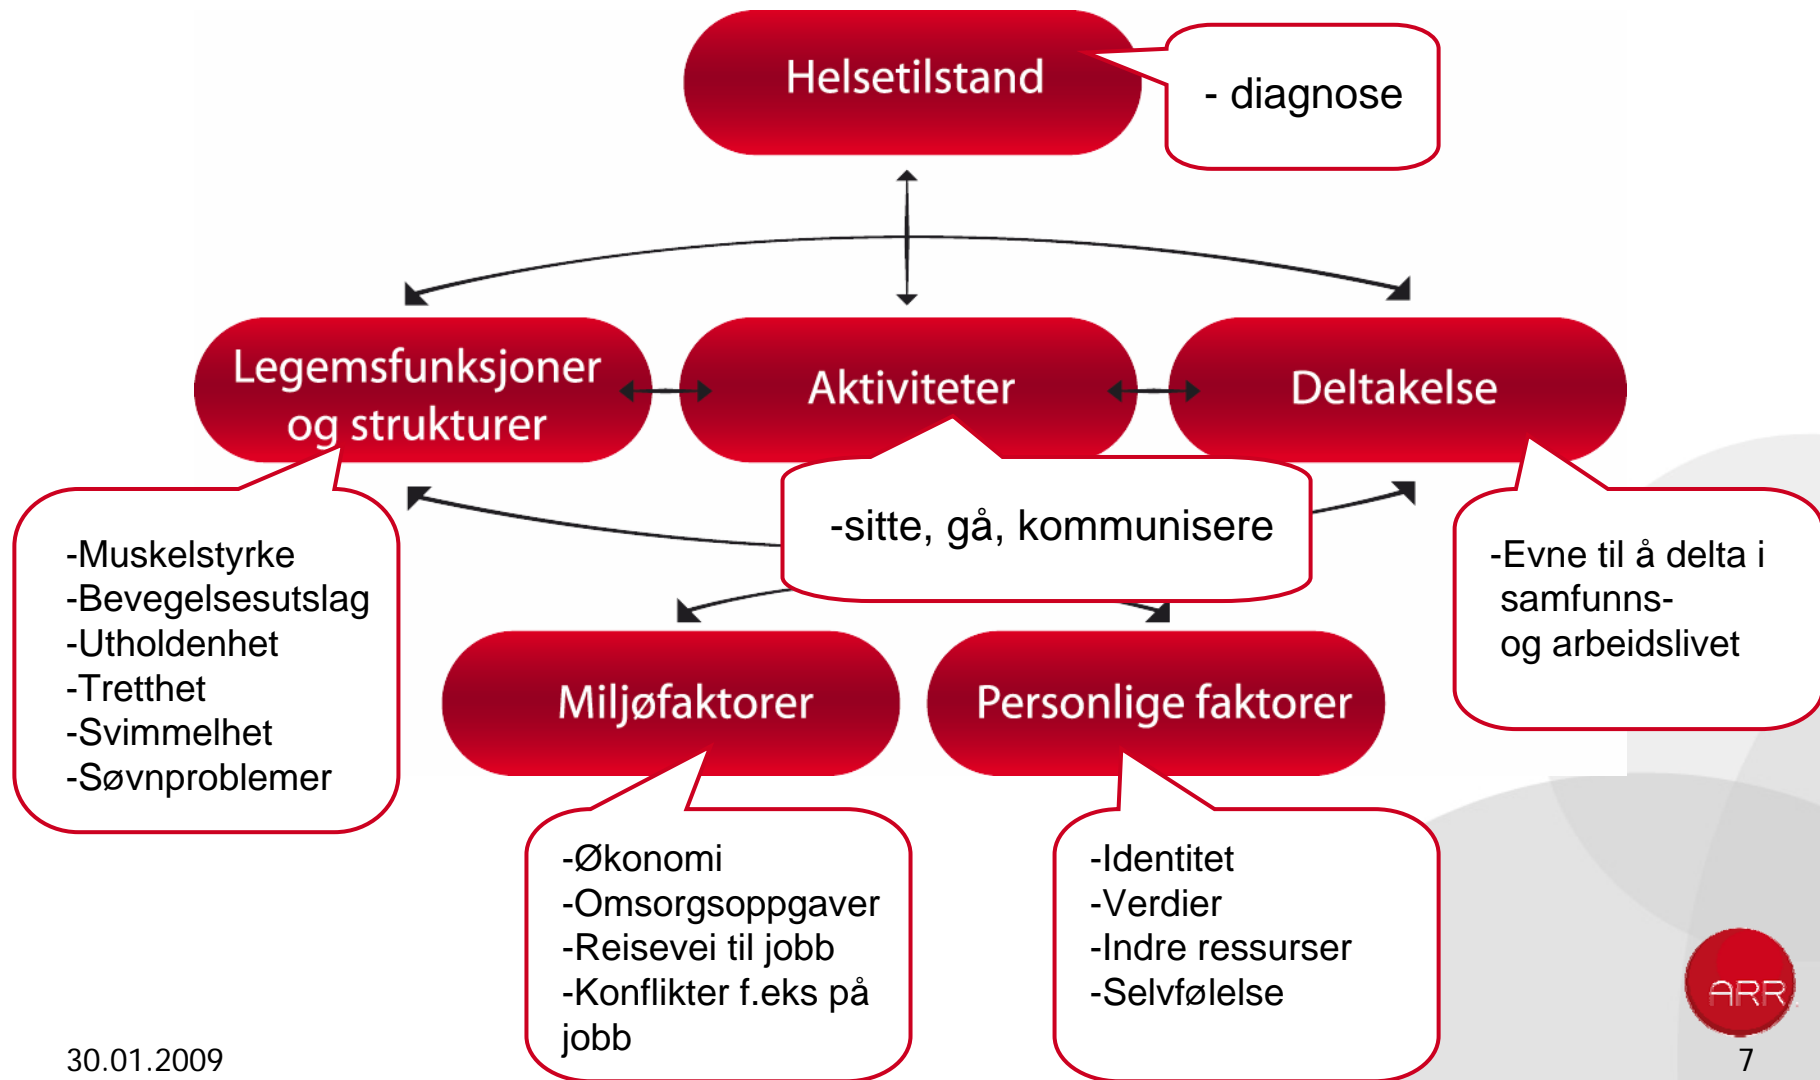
Helsetilstand

- diagnose

Legemsfunksjoner og strukturer

Aktiviteter

Deltakelse

-Muskelstyrke
-Bevegelsesutslag
-Utholdenhet
-Tretthet
-Svimmelhet
-Søvnproblemer

-sitte, gå, kommunisere

-Evne til å delta i samfunns- og arbeidslivet

Miljøfaktorer

Personlige faktorer

-Økonomi
-Omsorgsoppgaver
-Reisevei til jobb
-Konflikter f.eks på jobb

-Identitet
-Verdier
-Indre ressurser
-Selvfølelse

30.01.2009

ARR

7